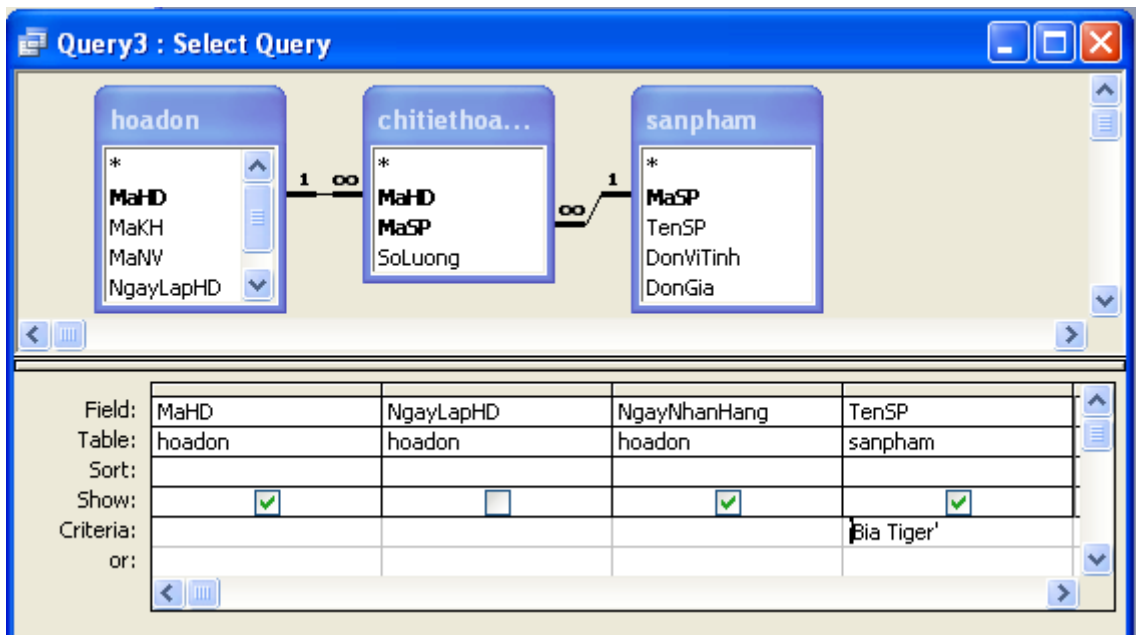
Query3 : Select Query

hoadon
*
MaHD
MaKH
MaNV
NgayLapHD

1 ∞

chitiethoa...
*
MaHD
MaSP
SoLuong

∞ 1

sanpham
*
MaSP
TenSP
DonViTinh
DonGia

| Field: | MaHD | NgayLapHD | NgayNhanHang | TenSP |
|---|---|---|---|---|
| Table: | hoadon | hoadon | hoadon | sanpham |
| Sort: | | | | |
| Show: | ☑ | ☐ | ☑ | ☑ |
| Criteria: | | | | Bia Tiger' |
| or: | | | | |